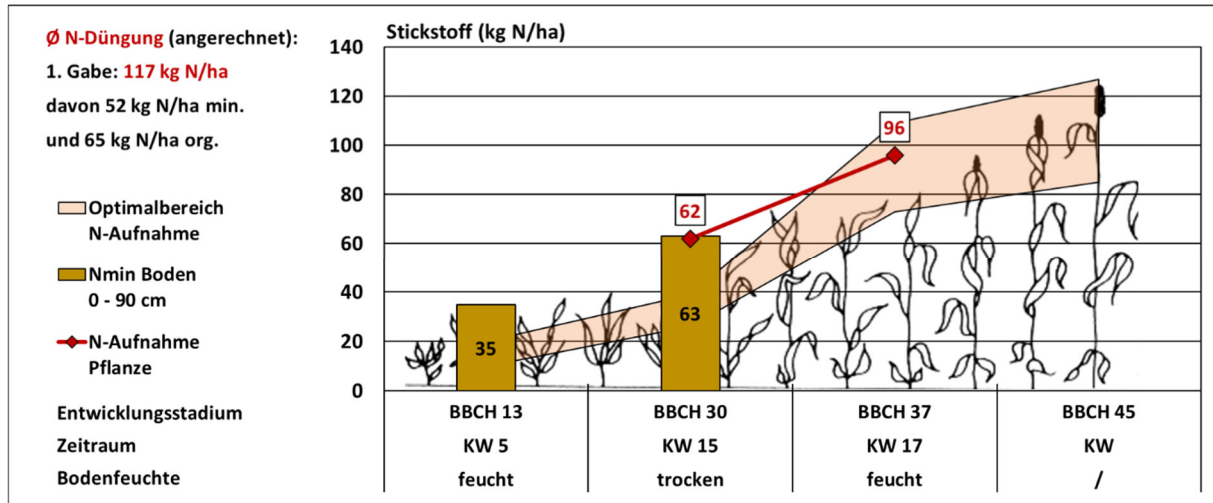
Ø N-Düngung (angerechnet):
1. Gabe: 117 kg N/ha
davon 52 kg N/ha min.
und 65 kg N/ha org.

Optimalbereich N-Aufnahme

Nmin Boden 0 - 90 cm

N-Aufnahme Pflanze

Stickstoff (kg N/ha)

140
120
100
80
60
40
20
0

35
63
62
96

| Entwicklungsstadium | BBCH 13 | BBCH 30 | BBCH 37 | BBCH 45 |
|---|---|---|---|---|
| Zeitraum | KW 5 | KW 15 | KW 17 | KW |
| Bodenfeuchte | feucht | trocken | feucht | / |